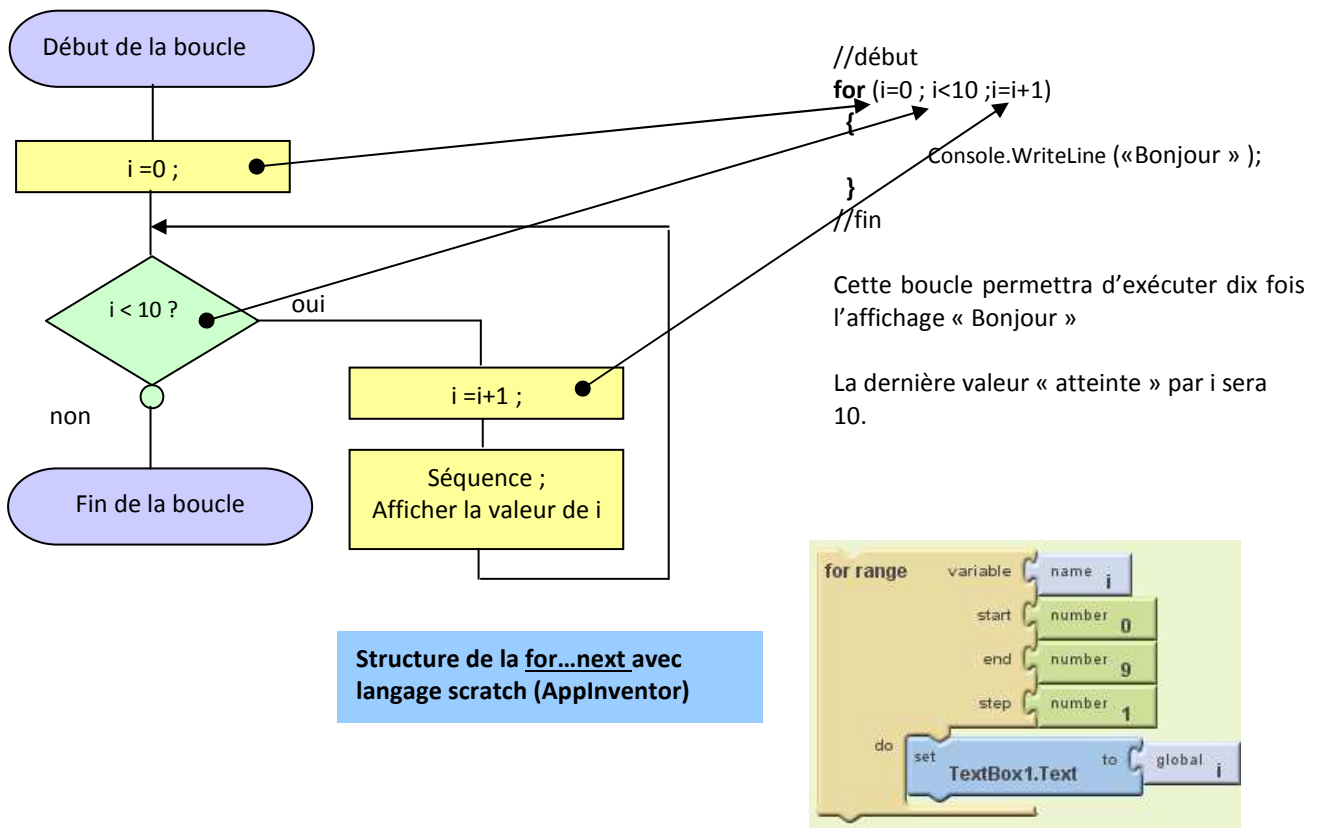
Début de la boucle

i =0 ;

i < 10 ?

oui

non

i =i+1 ;

Séquence ;
Afficher la valeur de i

Fin de la boucle

//début
**for** (i=0 ; i<10 ;i=i+1)
{
Console.WriteLine («Bonjour » );
}
//fin

Cette boucle permettra d'exécuter dix fois l'affichage « Bonjour »

La dernière valeur « atteinte » par i sera 10.

Structure de la for…next avec langage scratch (AppInventor)

for range variable name i
start number 0
end number 9
step number 1
do set TextBox1.Text to global i